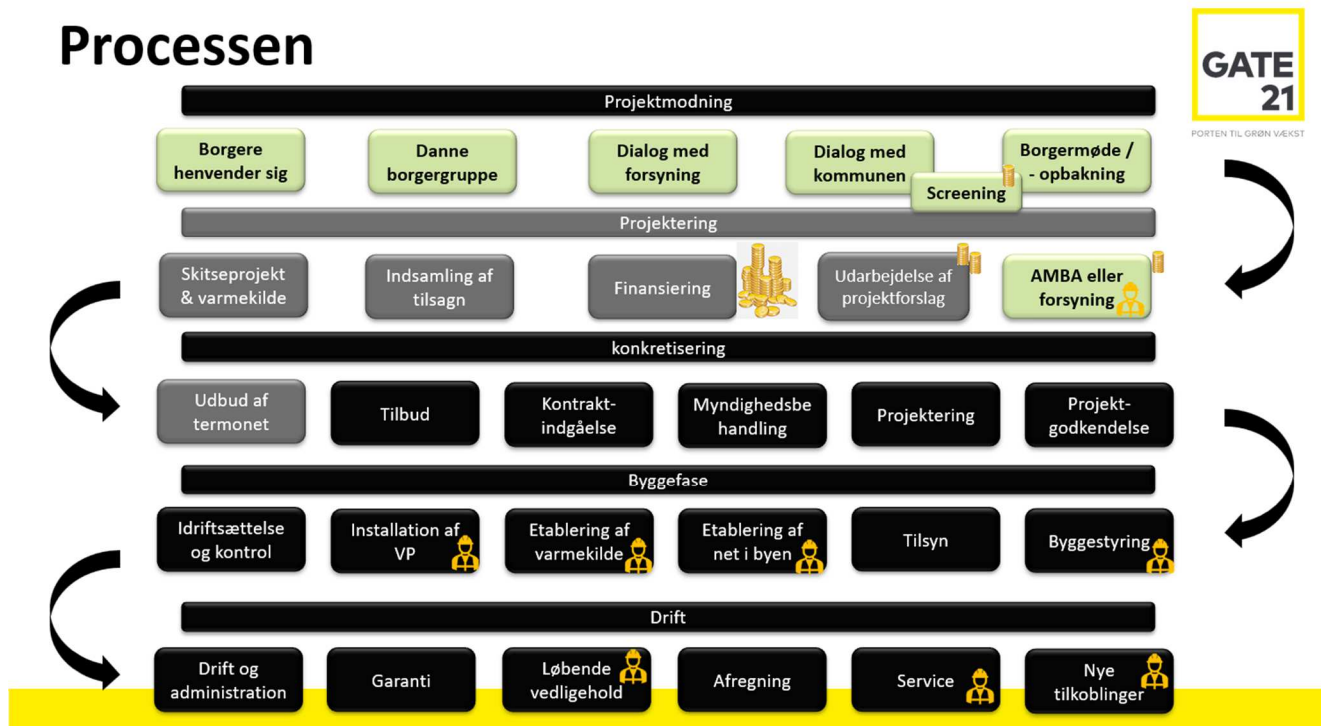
Processen

GATE 21
PORTEN TIL GRØN VÆKST

Projektmodning

Borgere henvender sig

Danne borgergruppe

Dialog med forsyning

Dialog med kommunen

Screening

Borgermøde / - opbakning

Projektering

Skitseprojekt & varmekilde

Indsamling af tilsagn

Finansiering

Udarbejdelse af projektforslag

AMBA eller forsyning

konkretisering

Udbud af termonet

Tilbud

Kontrakt-indgåelse

Myndighedsbe handling

Projektering

Projekt-godkendelse

Byggefase

Idriftsættelse og kontrol

Installation af VP

Etablering af varmekilde

Etablering af net i byen

Tilsyn

Byggestyring

Drift

Drift og administration

Garanti

Løbende vedligehold

Afregning

Service

Nye tilkoblinger